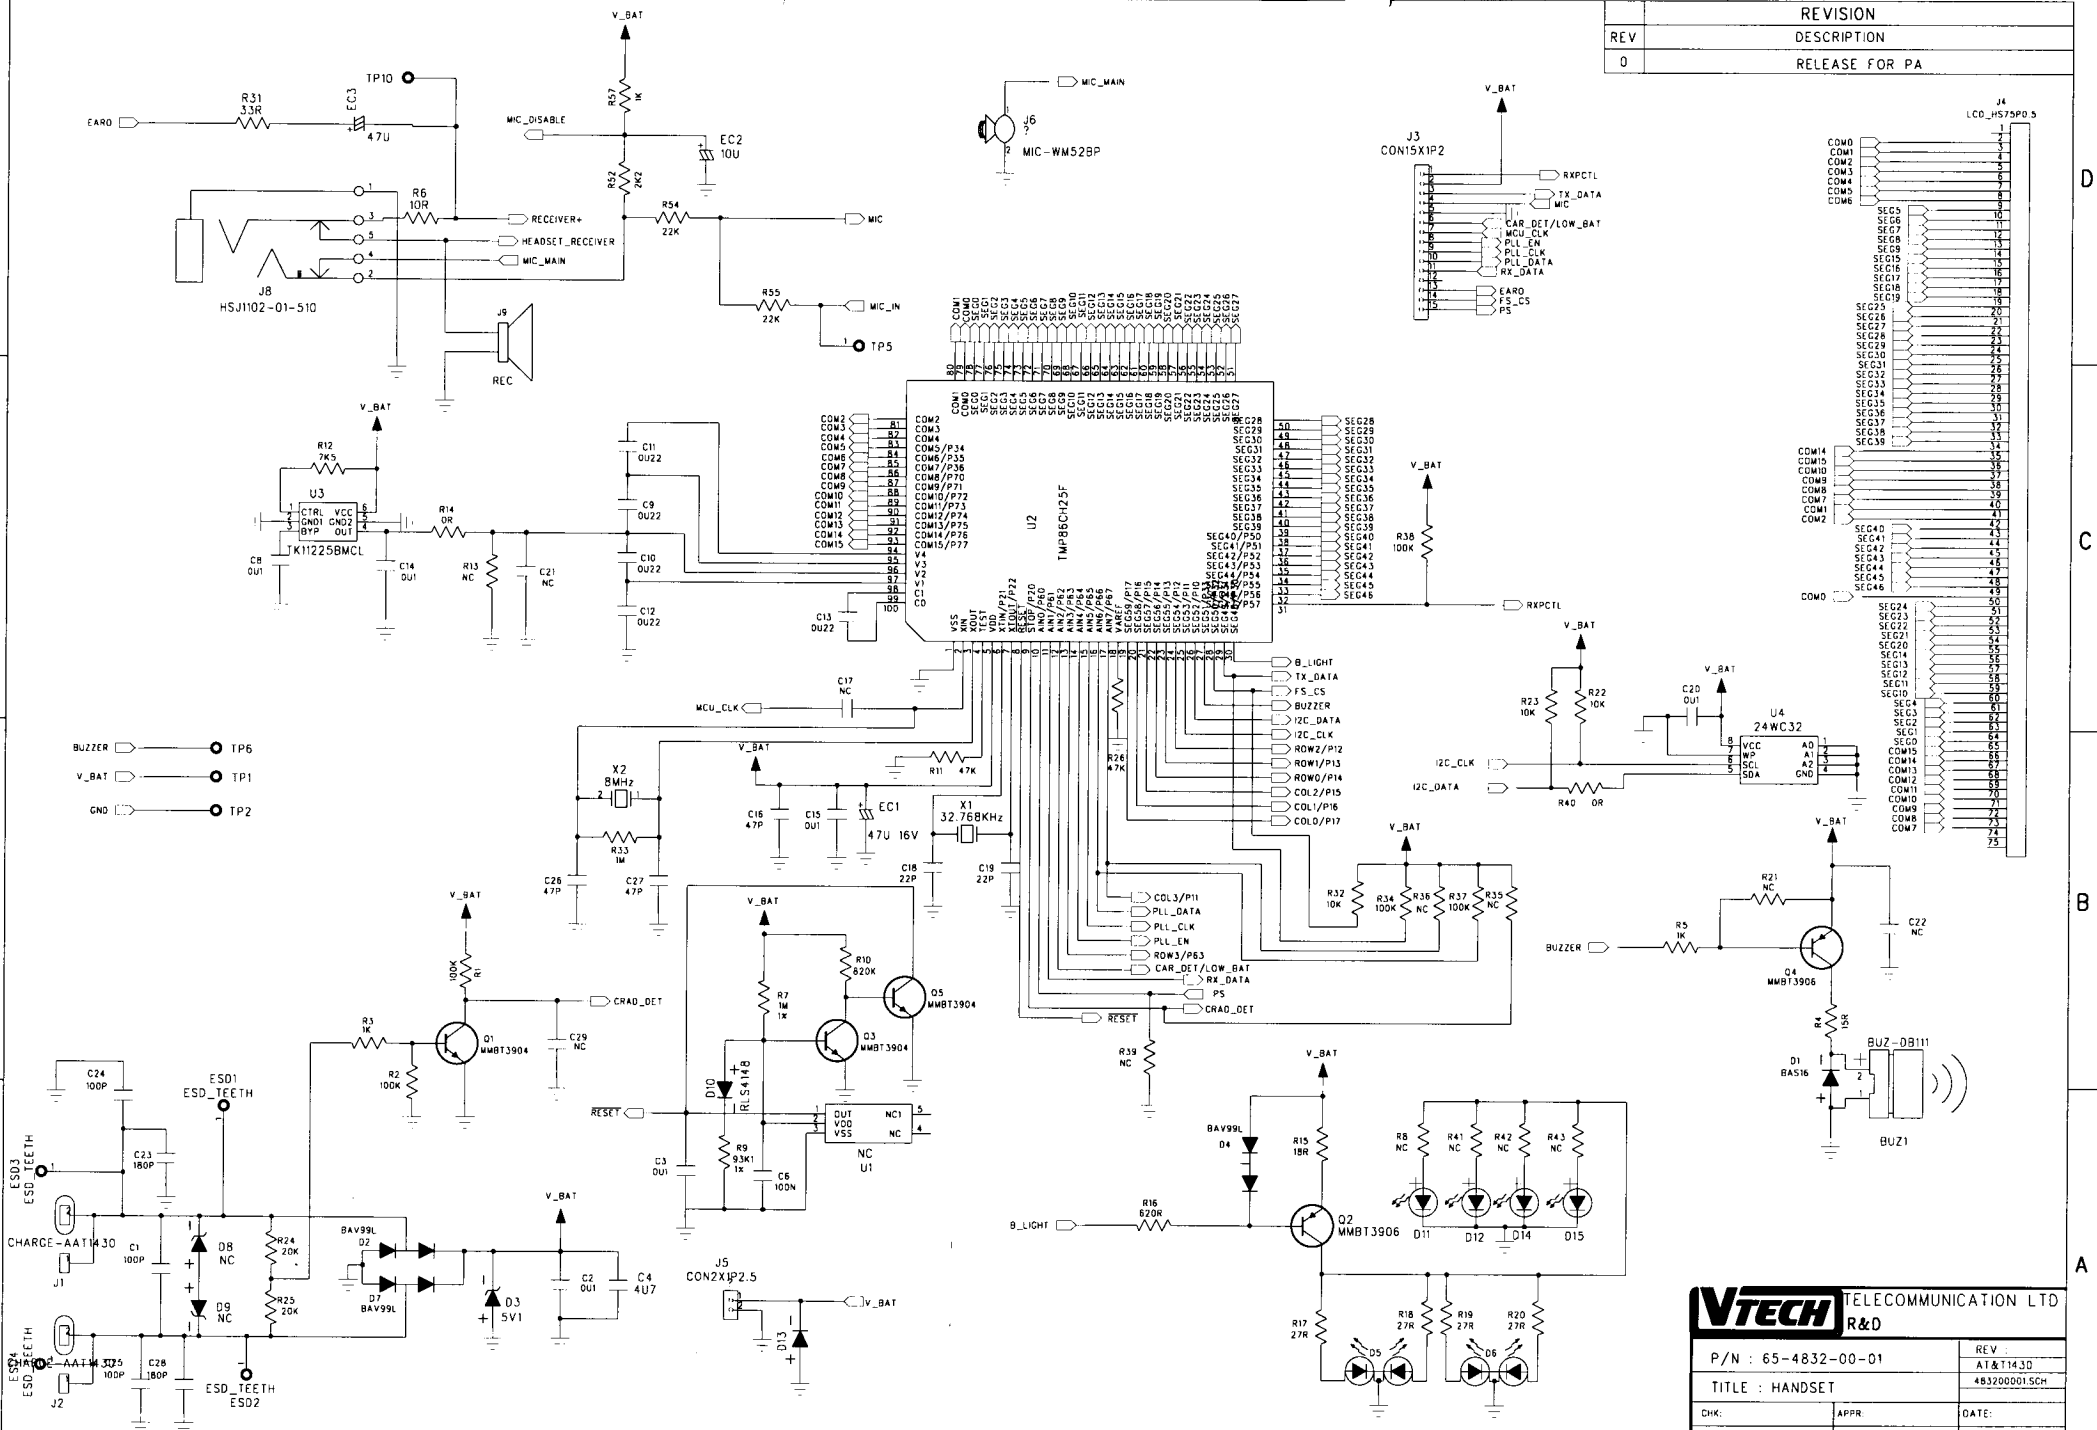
| REVISION | |
|---|---|
| REV | DESCRIPTION |
| 0 | RELEASE FOR PA |

V_BAT

R57 1K

MIC_DISABLE

EC2 10U

R52 2K2

R54 22K

MIC

R55 22K

MIC_IN

TP5

TP10

R31 33R

EC3 47U

EAR0

R6 10R

RECEIVER+

HEADSET_RECEIVER

MIC_MAIN

J8 HSJ1102-01-510

J9 REC

MIC_MAIN

J6 ? MIC-WM52BP

V_BAT

J3 CON15X1P2

RXPCTL

TX_DATA

MIC

CAR_DET/LOW_BAT

MCU_CLK

PLL_EN

PLL_CLK

PLL_DATA

RX_DATA

EAR0

FS_CS

PS

J4 LCD_HS75P0.5

COM0 COM1 COM2 COM3 COM4 COM5 COM6

SEG5 SEG6 SEG7 SEG8 SEG9 SEG15 SEG16 SEG17 SEG18 SEG19 SEG25 SEG26 SEG27 SEG28 SEG29 SEG30 SEG31 SEG32 SEG33 SEG34 SEG35 SEG36 SEG37 SEG38 SEG39

COM14 COM15 COM10 COM9 COM8 COM7 COM1 COM2

SEG40 SEG41 SEG42 SEG43 SEG44 SEG45 SEG46

COM0

SEG24 SEG23 SEG22 SEG21 SEG20 SEG14 SEG13 SEG12 SEG11 SEG10 SEG4 SEG3 SEG2 SEG1 SEG0 COM15 COM14 COM13 COM12 COM11 COM10 COM9 COM8 COM7

D

C

B

A

V_BAT

R12 7K5

U3 TK11225BMCL

CTRL GND1 BYP VCC GND2 OUT

R14 0R

C8 0U1

C14 0U1

R13 NC

C21 NC

C11 0U22

C9 0U22

C10 0U22

C12 0U22

C13 0U22

U2 TMP86CH25F

COM2 COM3 COM4 COM5/P34 COM6/P35 COM7/P36 COM8/P70 COM9/P71 COM10/P72 COM11/P73 COM12/P74 COM13/P75 COM14/P76 COM15/P77 V4 V3 V2 V1 C1 C0

SEG28 SEG29 SEG30 SEG31 SEG32 SEG33 SEG34 SEG35 SEG36 SEG37 SEG38 SEG39 SEG40/P50 SEG41/P51 SEG42/P52 SEG43/P53 SEG44/P54 SEG45/P55 SEG46/P56 SEG47/P57

VSS XIN XOUT TEST VDD XTIN/P21 XTOUT/P22 RESET STOP/P20 AIN0/P60 AIN1/P61 AIN2/P62 AIN3/P63 AIN4/P64 AIN5/P65 AIN6/P66 AIN7/P67 VAREF SEG59/P17 SEG58/P16 SEG57/P15 SEG56/P14 SEG55/P13 SEG54/P12 SEG53/P11 SEG52/P10 SEG51 SEG50 SEG49 SEG48

COM1 COM0 SEG0 SEG1 SEG2 SEG3 SEG4 SEG5 SEG6 SEG7 SEG8 SEG9 SEG10 SEG11 SEG12 SEG13 SEG14 SEG15 SEG16 SEG17 SEG18 SEG19 SEG20 SEG21 SEG22 SEG23 SEG24 SEG25 SEG26 SEG27

V_BAT

R38 100K

RXPCTL

B_LIGHT

TX_DATA

FS_CS

BUZZER

I2C_DATA

I2C_CLK

ROW2/P12

ROW1/P13

ROW0/P14

COL2/P15

COL1/P16

COL0/P17

MCU_CLK

C17 NC

V_BAT

R11 47K

R26 47K

X2 8MHz

R33 1M

C26 47P

C27 47P

C16 47P

C15 0U1

EC1 47U 16V

X1 32.768KHz

C18 22P

C19 22P

BUZZER TP6

V_BAT TP1

GND TP2

V_BAT

R23 10K

R22 10K

V_BAT

C20 0U1

U4 24WC32

VCC WP SCL SDA A0 A1 A2 GND

I2C_CLK

I2C_DATA

R40 0R

V_BAT

R32 10K

R34 100K

R36 NC

R37 100K

R35 NC

COL3/P11

PLL_DATA

PLL_CLK

PLL_EN

ROW3/P63

CAR_DET/LOW_BAT

RX_DATA

PS

CRAD_DET

RESET

R39 NC

V_BAT

R21 NC

C22 NC

R5 1K

BUZZER

Q4 MMBT3906

R4 15R

D1 BAS16

BUZ-DB111

BUZ1

V_BAT

R1 100K

CRAD_DET

C29 NC

R3 1K

Q1 MMBT3904

R2 100K

V_BAT

R10 820K

R7 1M 1%

Q5 MMBT3904

Q3 MMBT3904

D10 RLS4148

RESET

OUT VDD VSS NC1 NC

NC U1

R9 93K1 1%

C6 100N

C3 0U1

C24 100P

C23 180P

ESD1 ESD_TEETH

ESD3 ESD_TEETH

CHARGE-AAT1430

J1

C1 100P

D8 NC

D9 NC

R24 20K

R25 20K

BAV99L D2

D7 BAV99L

V_BAT

D3 5V1

C2 0U1

C4 4U7

J5 CON2X1P2.5

V_BAT

D13

ESD4 ESD_TEETH

CHARGE-AAT1430

C25 100P

C28 180P

ESD_TEETH ESD2

J2

V_BAT

BAV99L D4

R15 18R

R16 620R

B_LIGHT

Q2 MMBT3906

R8 NC

R41 NC

R42 NC

R43 NC

D11 D12 D14 D15

R17 27R

R18 27R

R19 27R

R20 27R

D5

D6

VTECH TELECOMMUNICATION LTD R&D

P/N : 65-4832-00-01

REV : AT&T1430

TITLE : HANDSET

483200001.SCH

CHK:

APPR:

DATE: